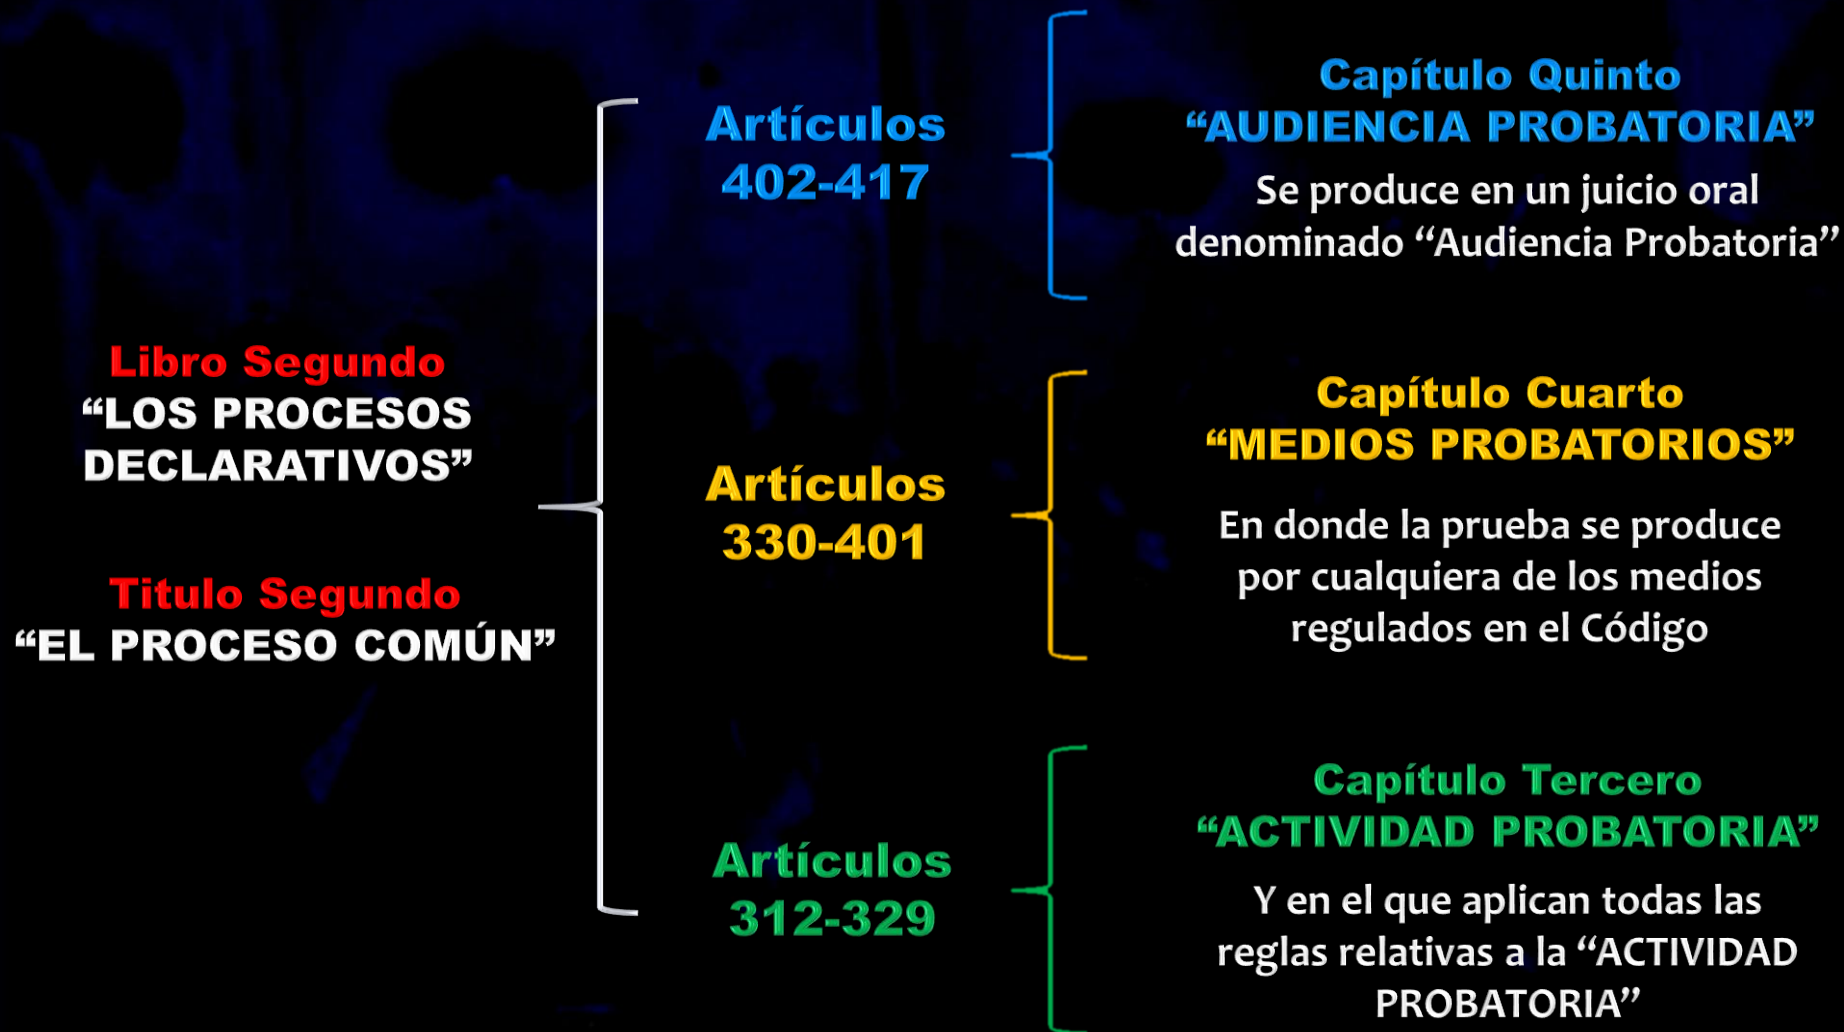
Libro Segundo
“LOS PROCESOS DECLARATIVOS”

Titulo Segundo
“EL PROCESO COMÚN”

Artículos
402-417

Capítulo Quinto
“AUDIENCIA PROBATORIA”

Se produce en un juicio oral denominado “Audiencia Probatoria”

Artículos
330-401

Capítulo Cuarto
“MEDIOS PROBATORIOS”

En donde la prueba se produce por cualquiera de los medios regulados en el Código

Artículos
312-329

Capítulo Tercero
“ACTIVIDAD PROBATORIA”

Y en el que aplican todas las reglas relativas a la “ACTIVIDAD PROBATORIA”